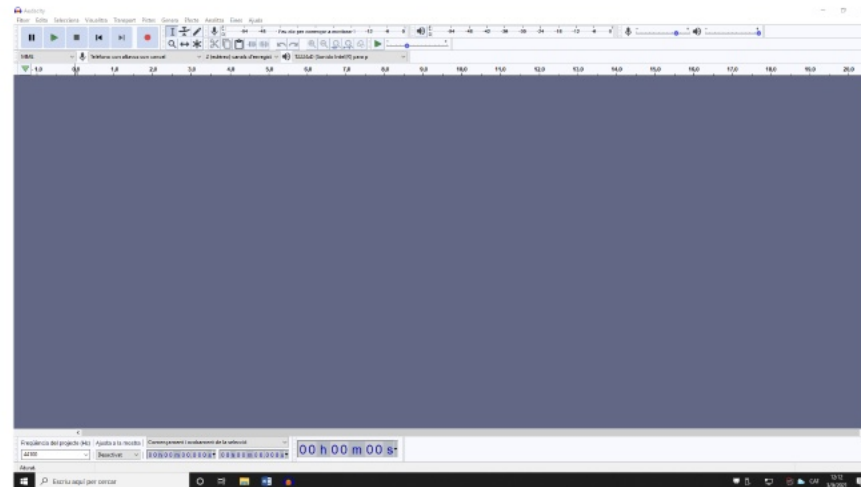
Audacity
Fitxer Edita Selecciona Visualitza Transport Pistes Genera Efecte Analitza Eines Ajuda

-54 -48 Feu clic per començar a monitorar -18 -12 -6 0
-54 -48 -42 -36 -30 -24 -18 -12 -6 0

MME
Telèfono con altavoz con sonido
2 (estèreo) canals d'enregistr
Altaveus (Sonido Intel(R) para p

1,0 0,0 1,0 2,0 3,0 4,0 5,0 6,0 7,0 8,0 9,0 10,0 11,0 12,0 13,0 14,0 15,0 16,0 17,0 18,0 19,0 20,0

Freqüència del projecte (Hz) Ajusta a la mostra Començament i acabament de la selecció
44100 Desactivat 00 h 00 m 00,000 s 00 h 00 m 00,000 s
00 h 00 m 00 s

Aturat
Escriu aquí per cercar
CAT 13:12 3/3/2021